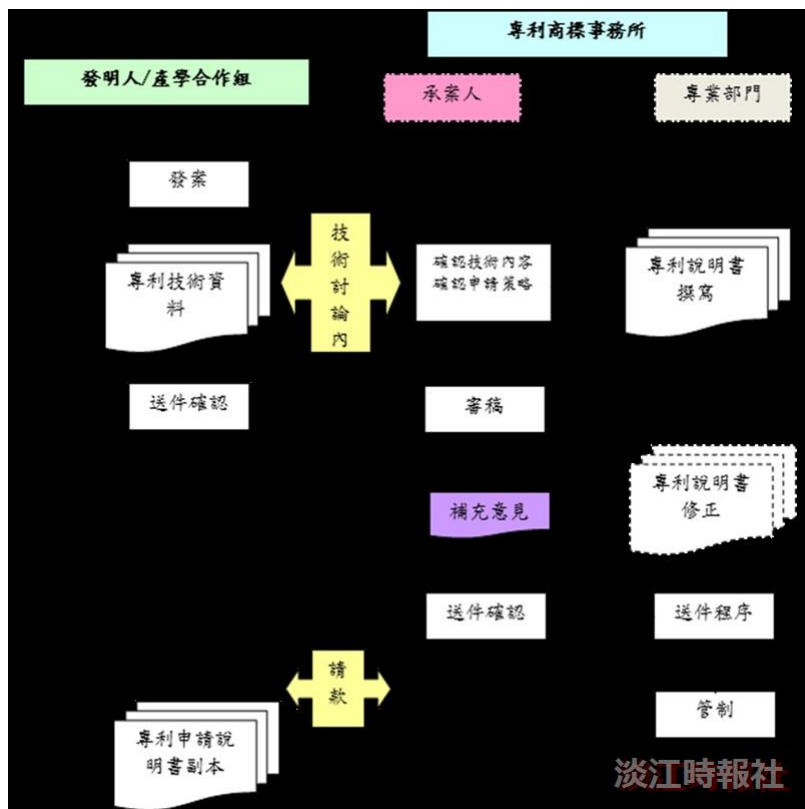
專利商標事務所

發明人/產學合作組

承案人

專業部門

發案

技術討論內

專利技術資料

確認技術內容
確認申請策略

專利說明書撰寫

送件確認

審稿

專利說明書修正

補充意見

送件確認

送件程序

請款

管制

專利申請說明書副本

淡江時報社